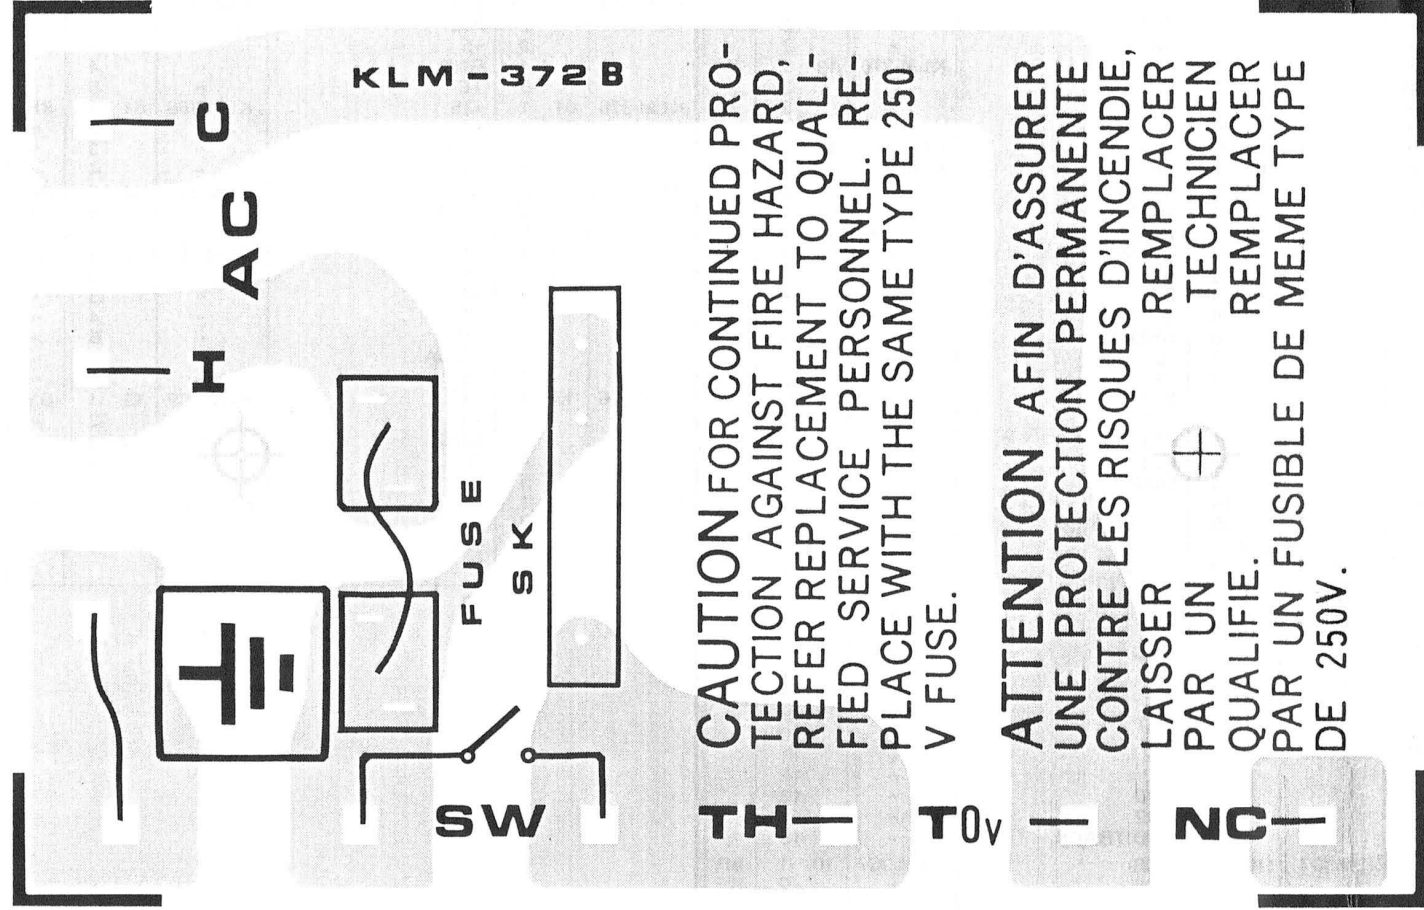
KLM-372B

AC

H

C

FUSE

SK

SW

CAUTION FOR CONTINUED PROTECTION AGAINST FIRE HAZARD, REFER REPLACEMENT TO QUALIFIED SERVICE PERSONNEL. REPLACE WITH THE SAME TYPE 250 V FUSE.

ATTENTION AFIN D'ASSURER UNE PROTECTION PERMANENTE CONTRE LES RISQUES D'INCENDIE, LAISSER REMPLACER PAR UN TECHNICIEN QUALIFIE. REMPLACER PAR UN FUSIBLE DE MEME TYPE DE 250V.

TH

T0V

NC